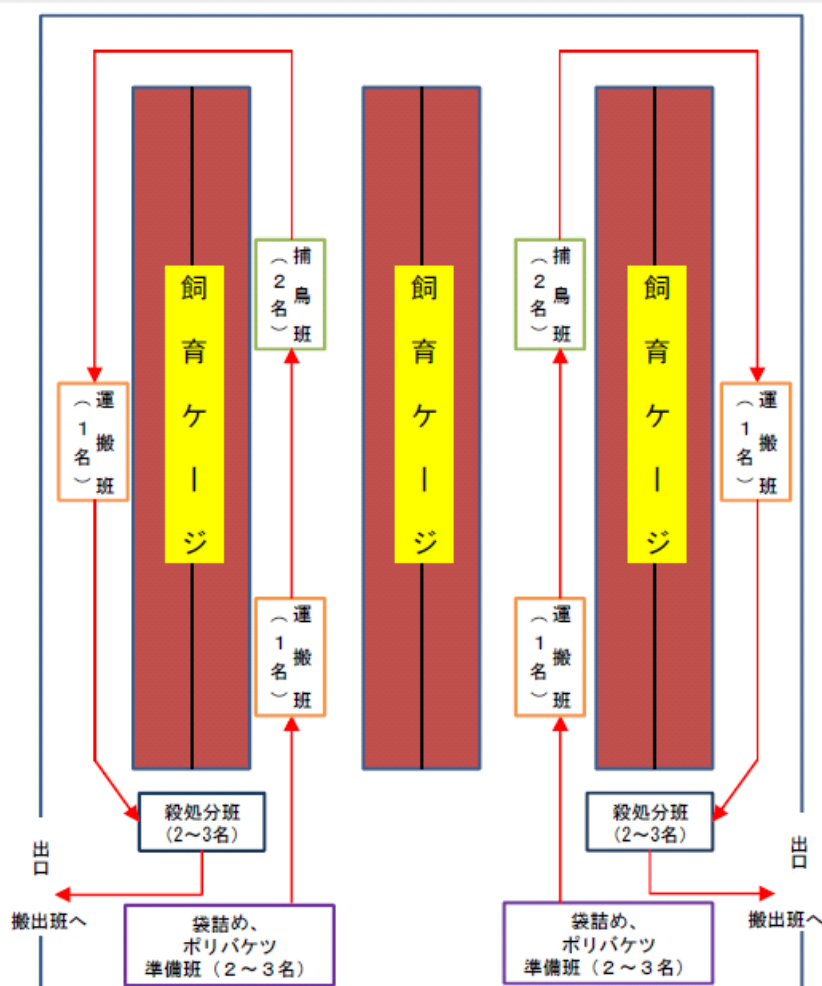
飼育ケージ

飼育ケージ

飼育ケージ

捕鳥班（２名）

捕鳥班（２名）

運搬班（１名）

運搬班（１名）

運搬班（１名）

運搬班（１名）

殺処分班（2～3名）

殺処分班（2～3名）

出口

出口

搬出班へ

搬出班へ

袋詰め、ポリバケツ準備班（２～３名）

袋詰め、ポリバケツ準備班（２～３名）